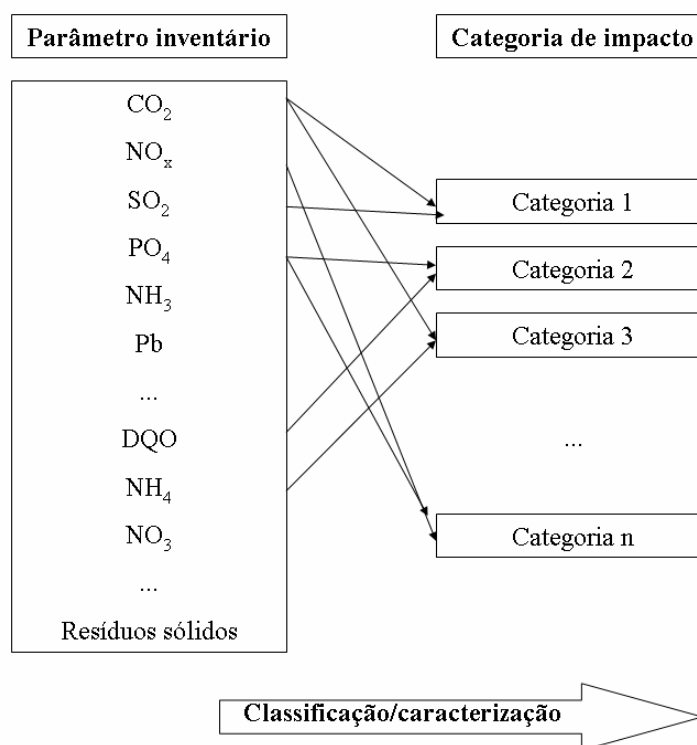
Parâmetro inventário

$CO_2$
$NO_x$
$SO_2$
$PO_4$
$NH_3$
Pb
...
DQO
$NH_4$
$NO_3$
...
Resíduos sólidos

Categoria de impacto

Categoria 1
Categoria 2
Categoria 3
...
Categoria n

Classificação/caracterização